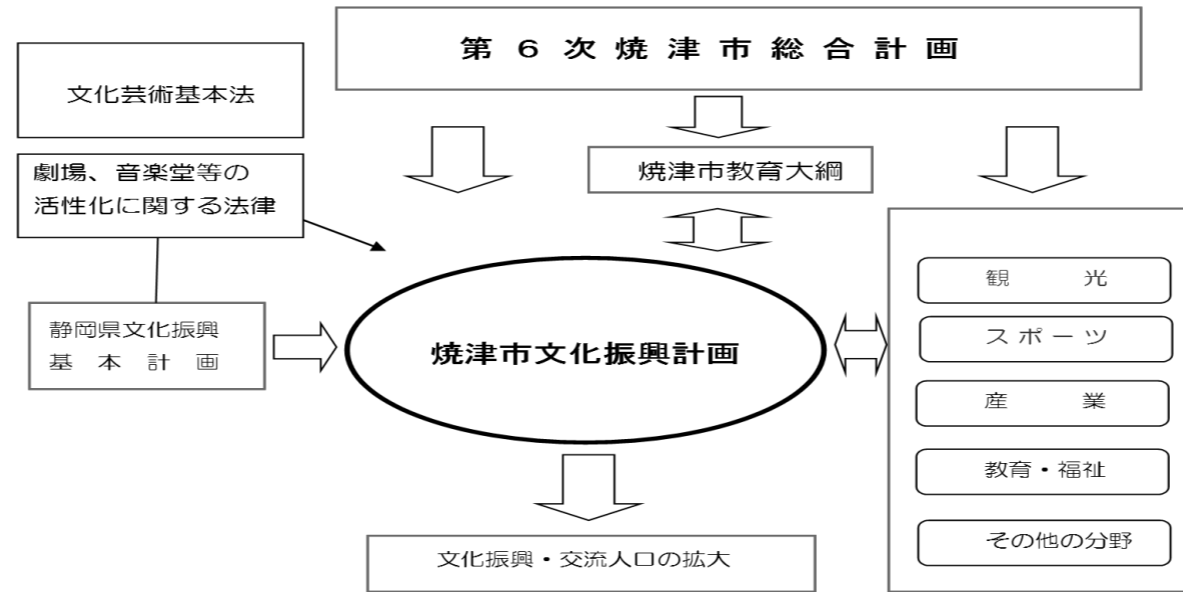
第６次焼津市総合計画

文化芸術基本法

劇場、音楽堂等の活性化に関する法律

焼津市教育大綱

静岡県文化振興基本計画

焼津市文化振興計画

観　光

スポーツ

産　業

教育・福祉

その他の分野

文化振興・交流人口の拡大